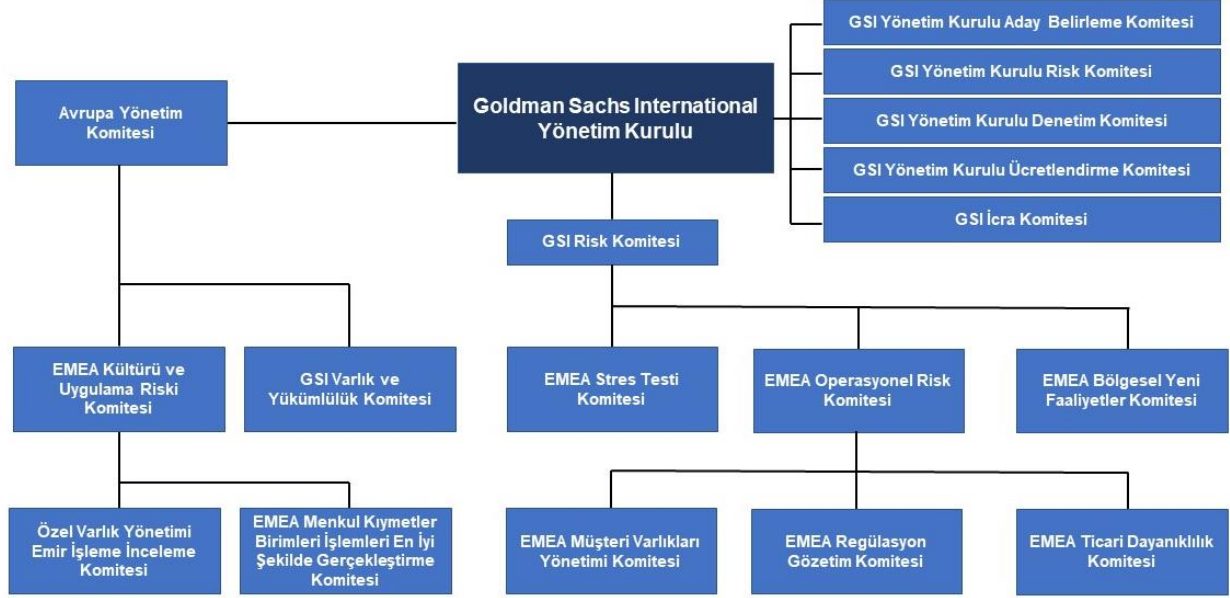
GSI Yönetim Kurulu Aday Belirleme Komitesi

GSI Yönetim Kurulu Risk Komitesi

GSI Yönetim Kurulu Denetim Komitesi

GSI Yönetim Kurulu Ücretlendirme Komitesi

GSI İcra Komitesi

Avrupa Yönetim Komitesi

Goldman Sachs International Yönetim Kurulu

GSI Risk Komitesi

EMEA Kültürü ve Uygulama Riski Komitesi

GSI Varlık ve Yükümlülük Komitesi

EMEA Stres Testi Komitesi

EMEA Operasyonel Risk Komitesi

EMEA Bölgesel Yeni Faaliyetler Komitesi

Özel Varlık Yönetimi Emir İşleme İnceleme Komitesi

EMEA Menkul Kıymetler Birimleri İşlemleri En İyi Şekilde Gerçekleştirme Komitesi

EMEA Müşteri Varlıkları Yönetimi Komitesi

EMEA Regülasyon Gözetim Komitesi

EMEA Ticari Dayanıklılık Komitesi